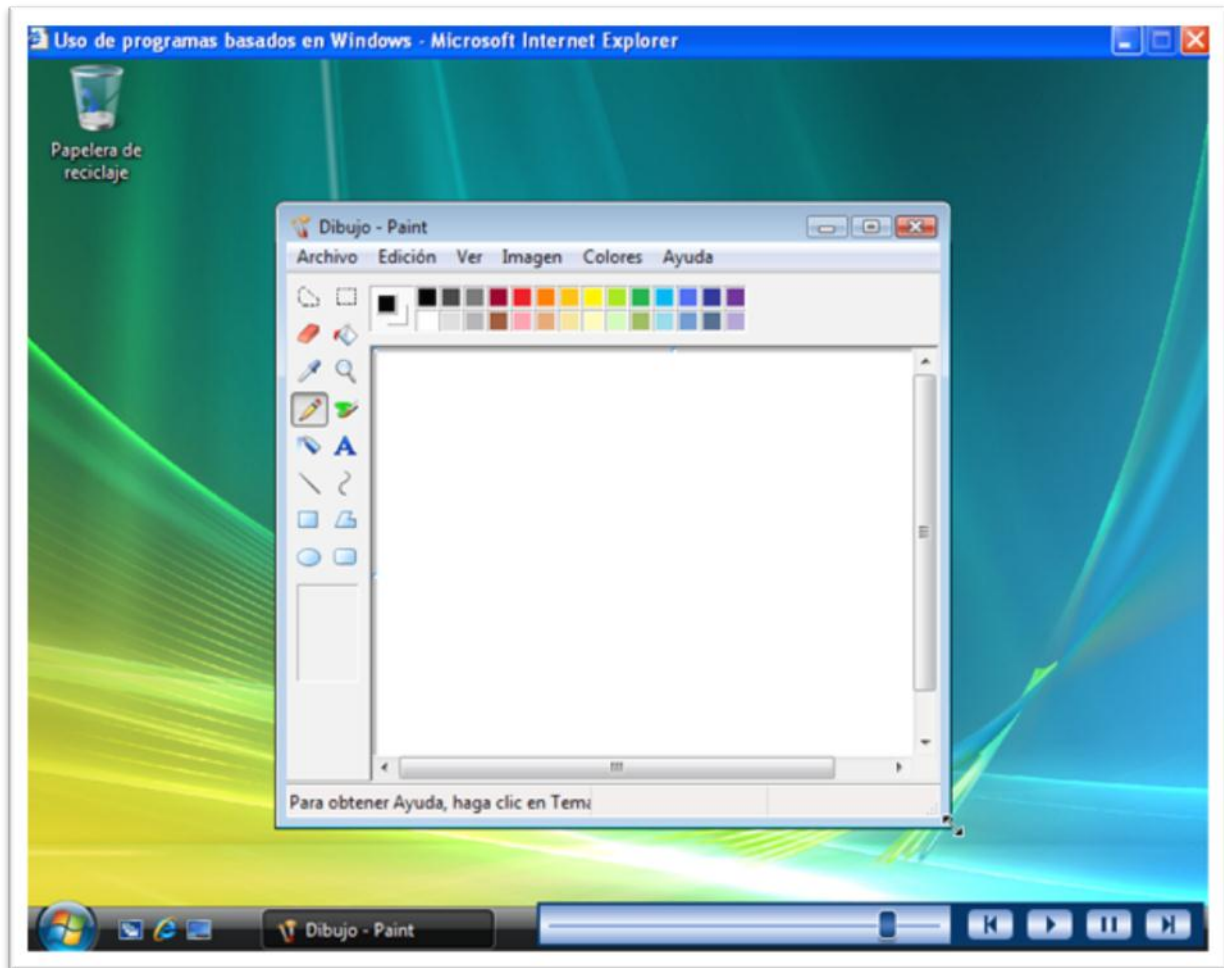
Uso de programas basados en Windows - Microsoft Internet Explorer

Papelera de reciclaje

Dibujo - Paint

Archivo Edición Ver Imagen Colores Ayuda

A

Para obtener Ayuda, haga clic en Tema

Dibujo - Paint